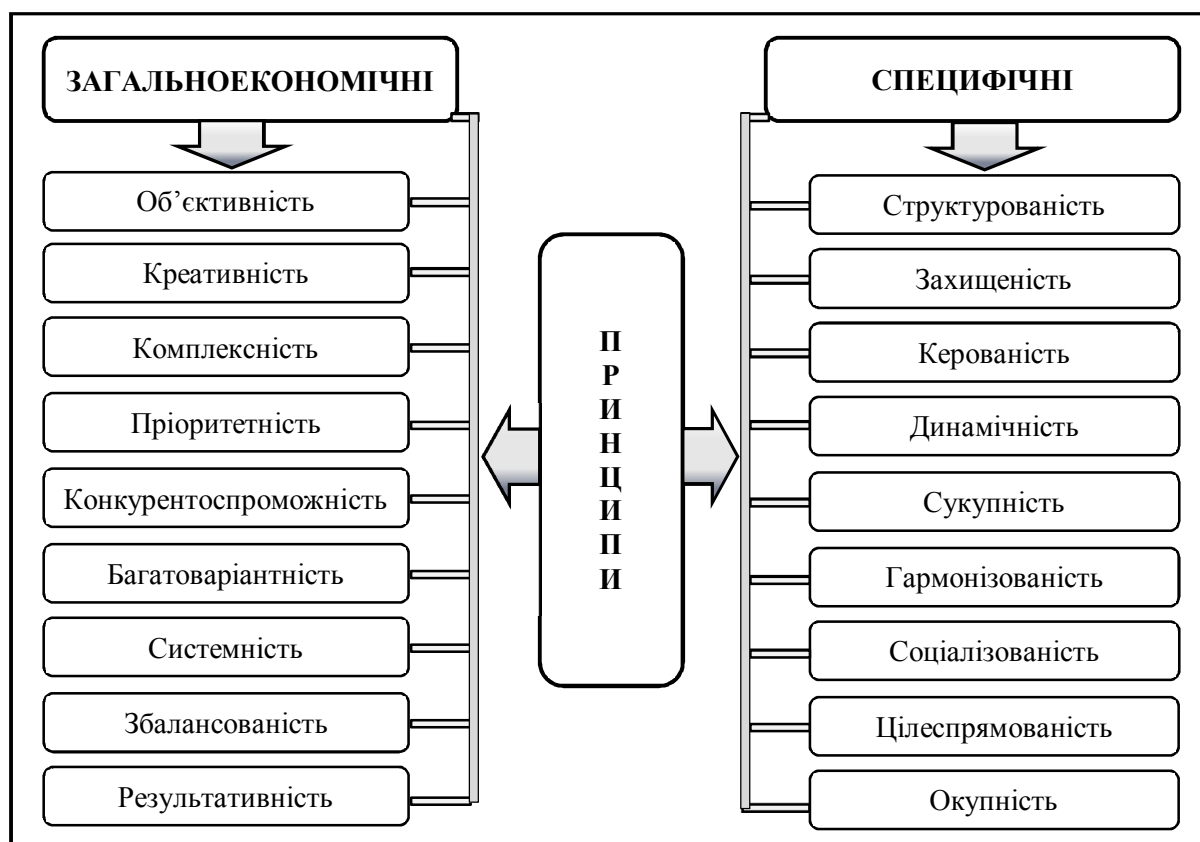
ЗАГАЛЬНОЕКОНОМІЧНІ

Об’єктивність

Креативність

Комплексність

Пріоритетність

Конкурентоспроможність

Багатоваріантність

Системність

Збалансованість

Результативність

П
Р
И
Н
Ц
И
П
И

СПЕЦИФІЧНІ

Структурованість

Захищеність

Керованість

Динамічність

Сукупність

Гармонізованість

Соціалізованість

Цілеспрямованість

Окупність